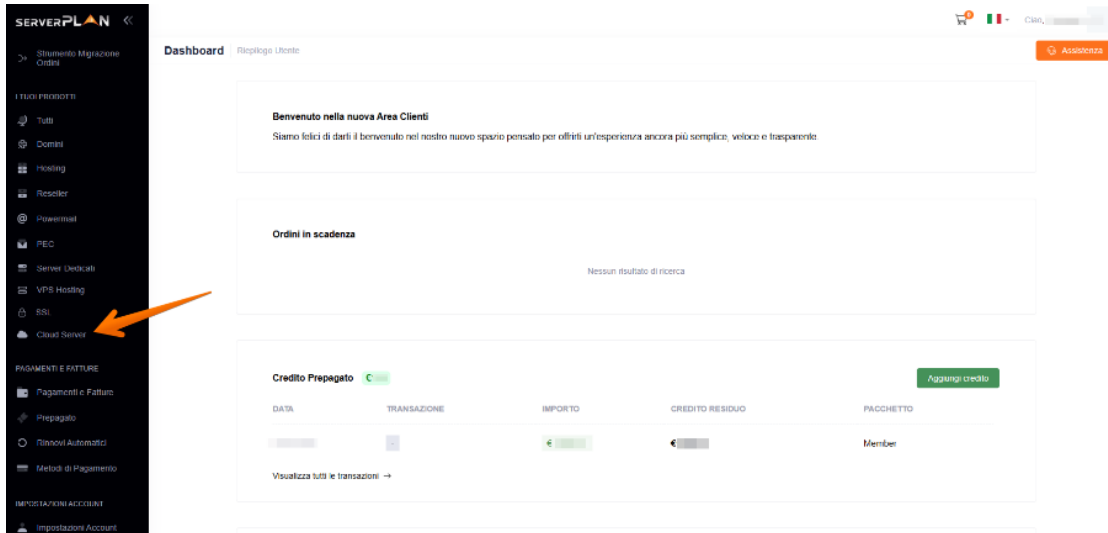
SERVERPLAN «

Strumento Migrazione Ordini

I TUOI PRODOTTI

Tutti

Domini

Hosting

Reseller

Powermail

PEC

Server Dedicati

VPS Hosting

SSL

Cloud Server

PAGAMENTI E FATTURE

Pagamenti e Fatture

Prepagato

Rinnovi Automatici

Metodi di Pagamento

IMPOSTAZIONI ACCOUNT

Impostazioni Account

0

Ciao, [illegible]

Dashboard Riepilogo Utente

Assistenza

Benvenuto nella nuova Area Clienti

Siamo felici di darti il benvenuto nel nostro nuovo spazio pensato per offrirti un'esperienza ancora più semplice, veloce e trasparente.

Ordini in scadenza

Nessun risultato di ricerca

Credito Prepagato €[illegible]

Aggiungi credito

| DATA | TRANSAZIONE | IMPORTO | CREDITO RESIDUO | PACCHETTO |
|---|---|---|---|---|
| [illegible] | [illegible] | € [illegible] | € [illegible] | Member |

Visualizza tutti le transazioni →